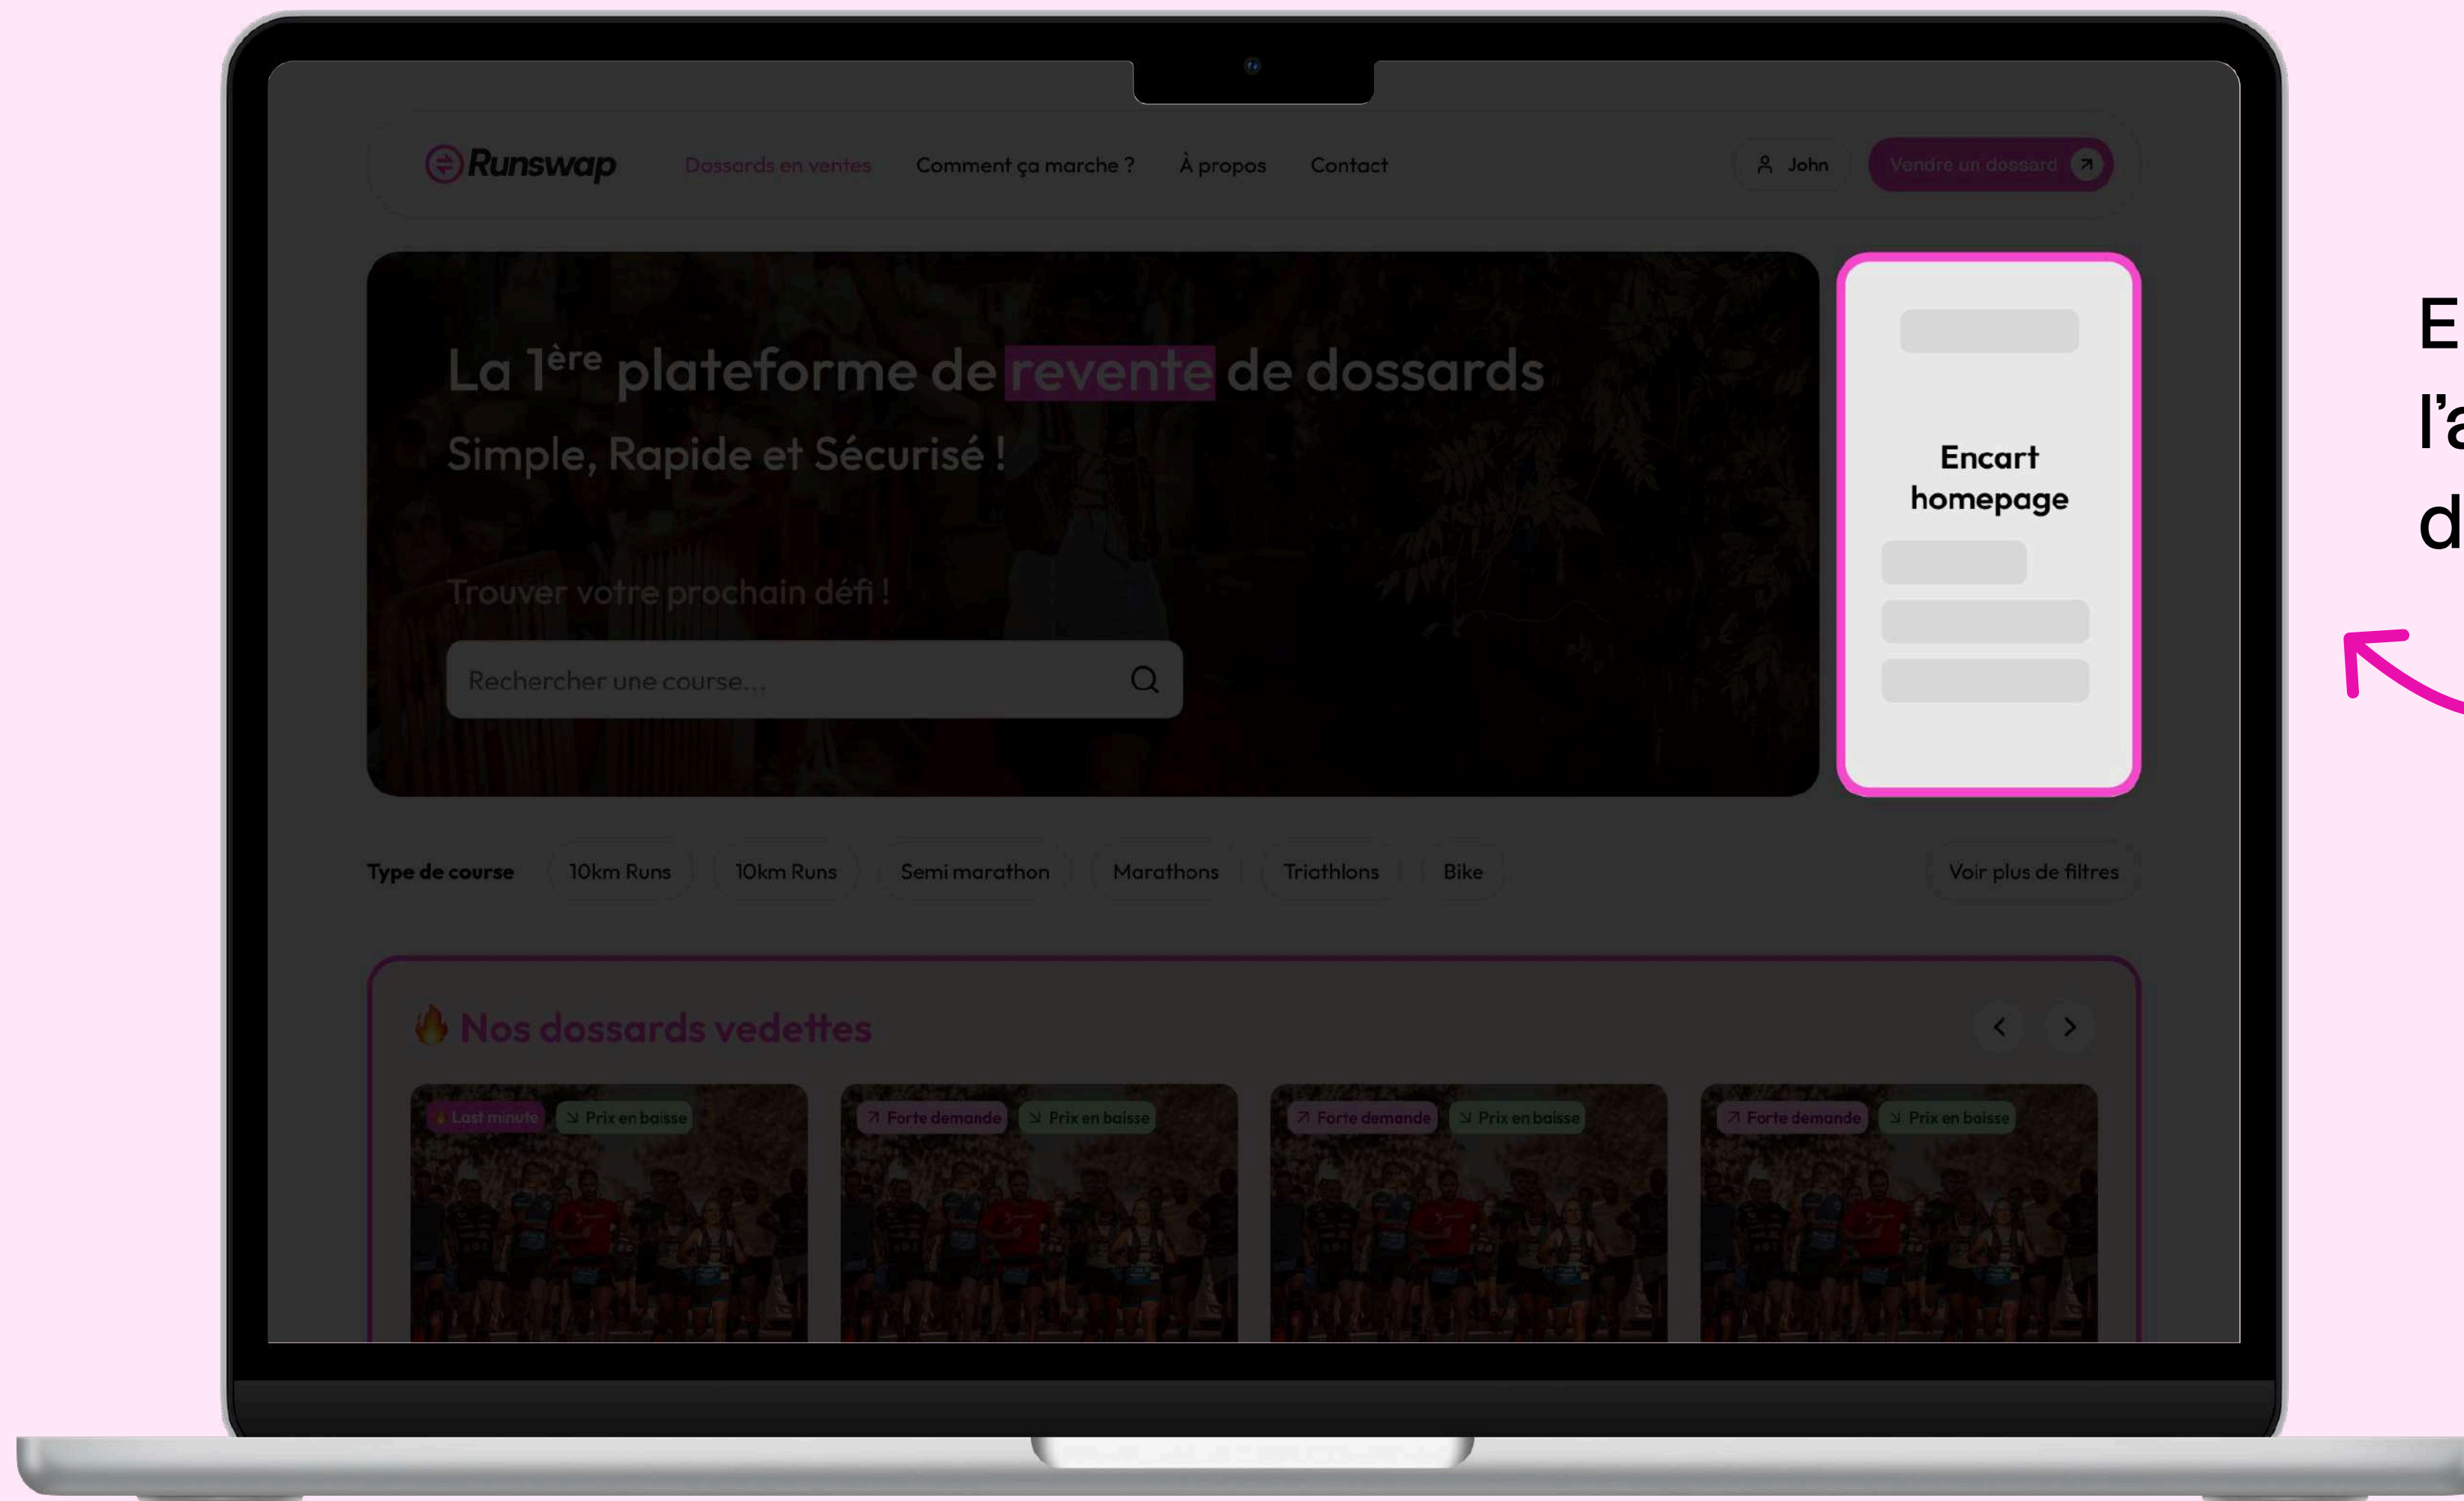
Runswap
Dossards en ventes
Comment ça marche ?
À propos
Contact
John
Vendre un dossard

La $1^{ère}$ plateforme de revente de dossards
Simple, Rapide et Sécurisé !

Trouver votre prochain défi !

Rechercher une course...

Encart homepage

E
l'a
d

Type de course
10km Runs
10km Runs
Semi marathon
Marathons
Triathlons
Bike
Voir plus de filtres

🔥 Nos dossards vedettes

Last minute
Prix en baisse
Forte demande
Prix en baisse
Forte demande
Prix en baisse
Forte demande
Prix en baisse